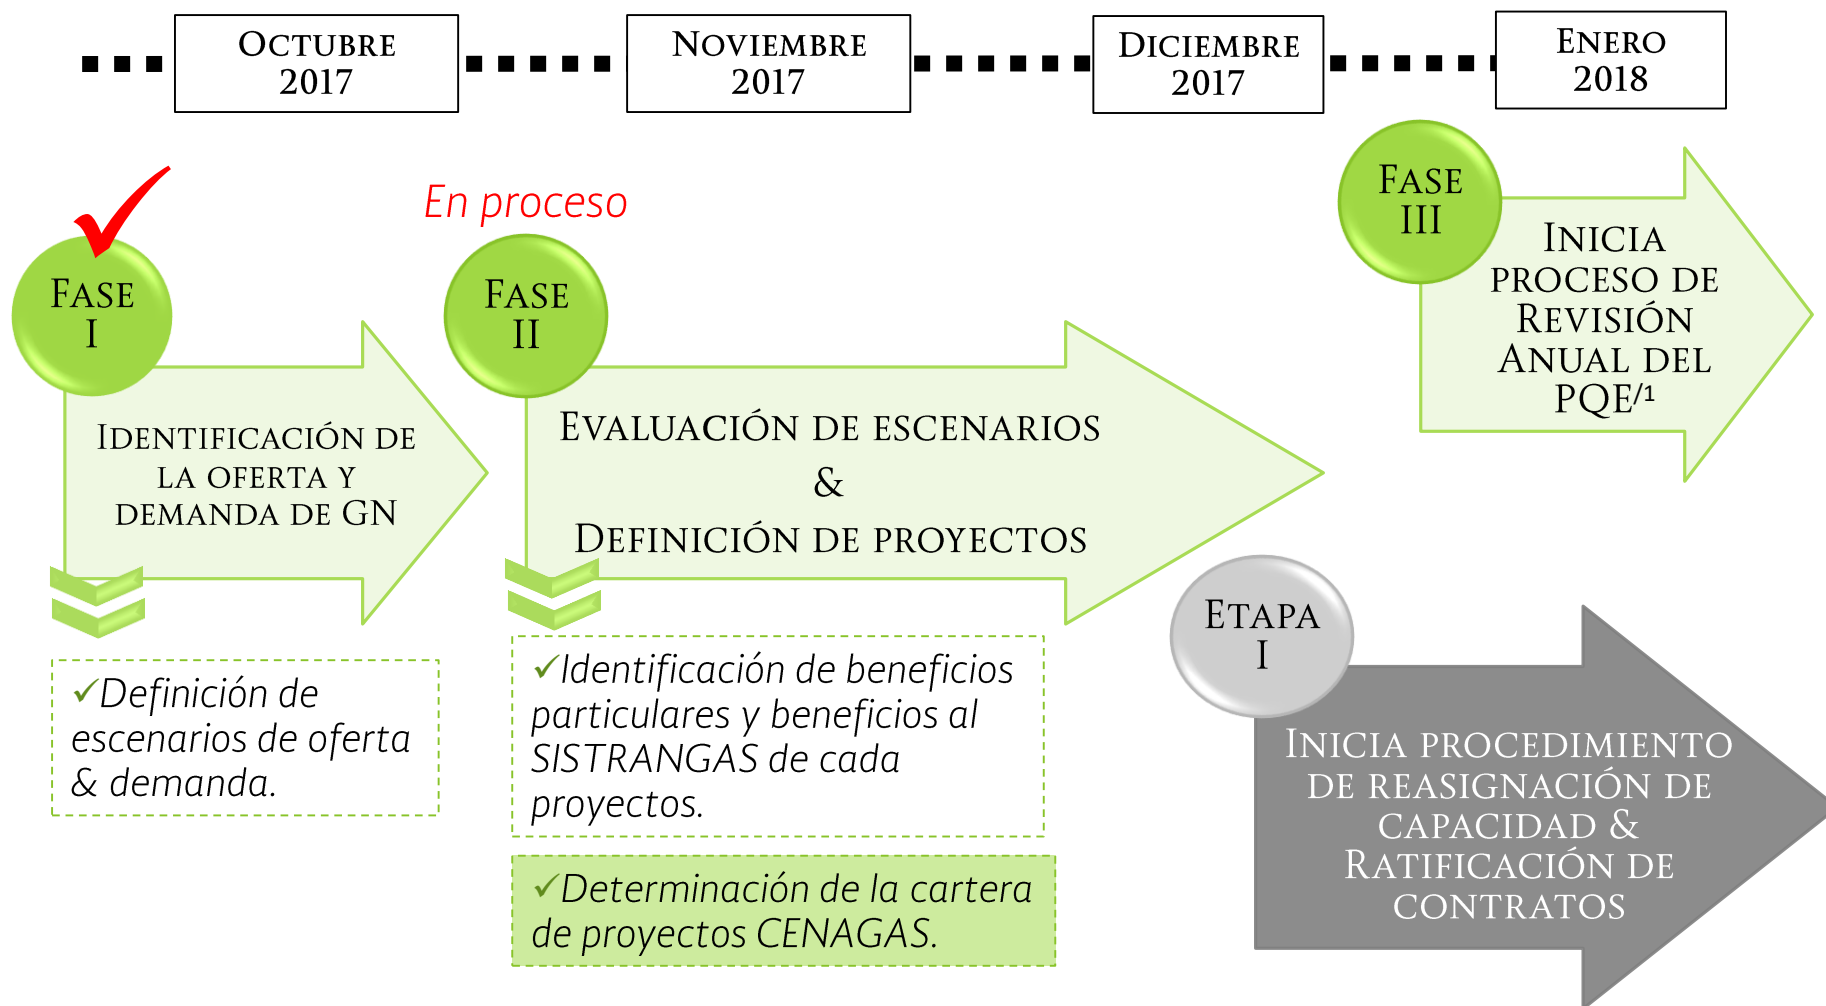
Octubre 2017

Noviembre 2017

Diciembre 2017

Enero 2018

Fase I

Identificación de la oferta y demanda de GN

✓Definición de escenarios de oferta & demanda.

En proceso

Fase II

Evaluación de escenarios & Definición de proyectos

✓Identificación de beneficios particulares y beneficios al SISTRANGAS de cada proyectos.

✓Determinación de la cartera de proyectos CENAGAS.

Fase III

Inicia proceso de Revisión Anual del PQE/1

Etapa I

Inicia procedimiento de reasignación de capacidad & Ratificación de contratos